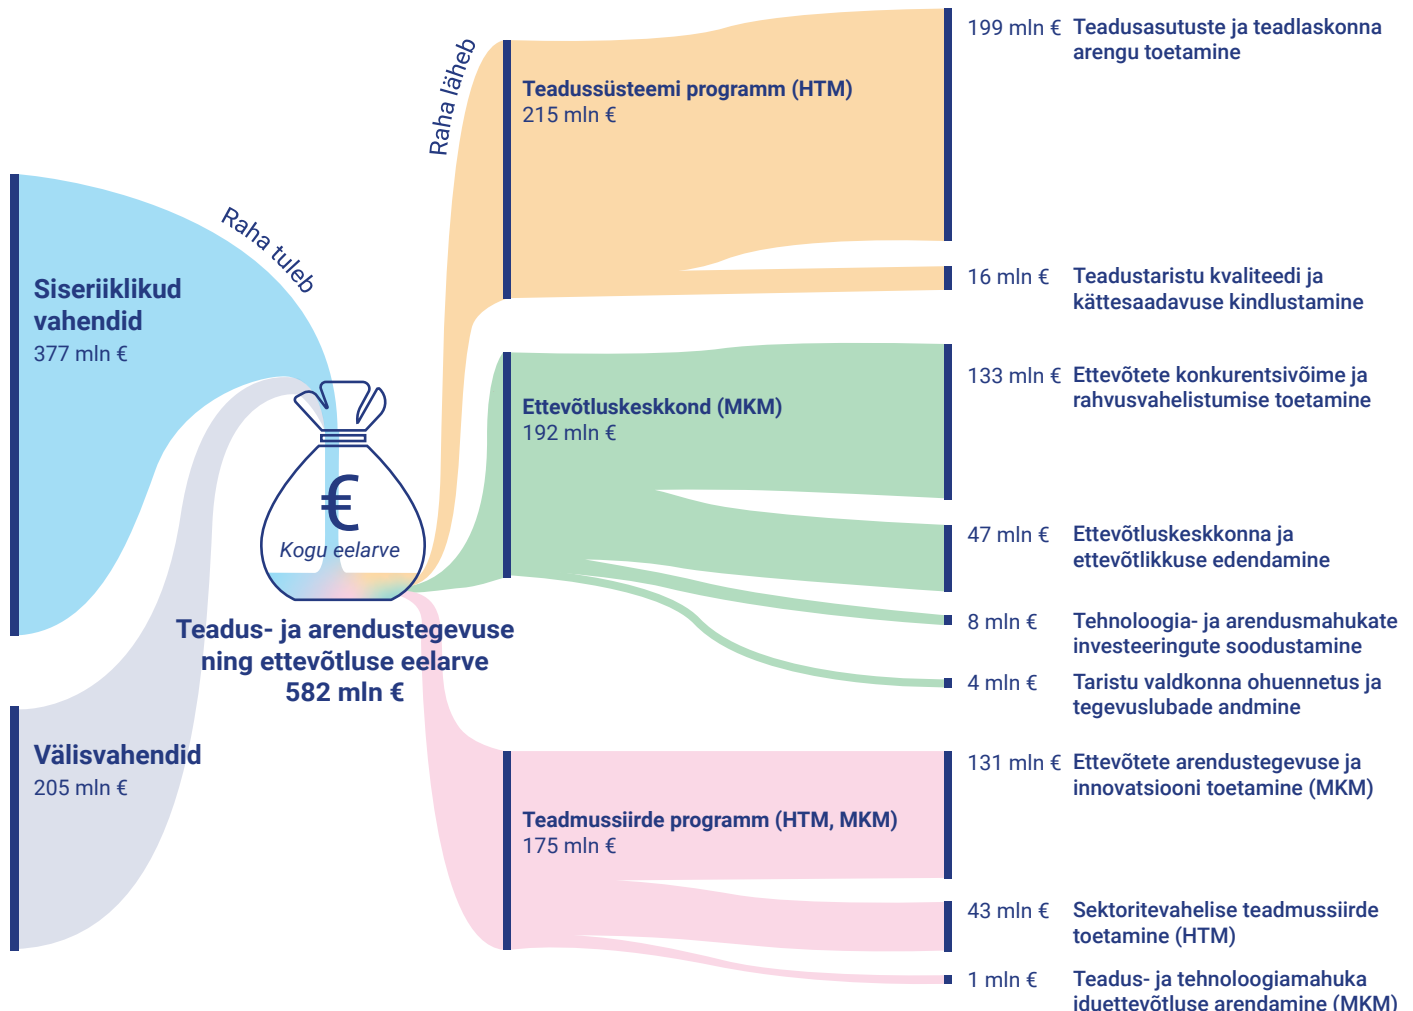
Raha tuleb

Siseriiklikud vahendid
377 mln €

Välisvahendid
205 mln €

€
Kogu eelarve

Teadus- ja arendustegevuse ning ettevõtluse eelarve
582 mln €

Raha läheb

Teadussüsteemi programm (HTM)
215 mln €

Ettevõtluskeskkond (MKM)
192 mln €

Teadmussiirde programm (HTM, MKM)
175 mln €

199 mln € Teadusasutuste ja teadlaskonna arengu toetamine

16 mln € Teadustaristu kvaliteedi ja kättesaadavuse kindlustamine

133 mln € Ettevõtete konkurentsivõime ja rahvusvahelistumise toetamine

47 mln € Ettevõtluskeskkonna ja ettevõtlikkuse edendamine

8 mln € Tehnoloogia- ja arendusmahukate investeeringute soodustamine

4 mln € Taristu valdkonna ohuennetus ja tegevuslubade andmine

131 mln € Ettevõtete arendustegevuse ja innovatsiooni toetamine (MKM)

43 mln € Sektoritevahelise teadmussiirde toetamine (HTM)

1 mln € Teadus- ja tehnoloogiamahuka iduettevõtluse arendamine (MKM)